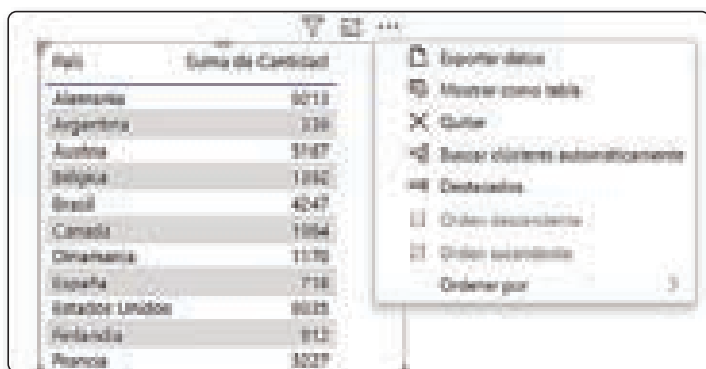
| País | Suma de Cantidad |
|---|---|
| Alemania | 5013 |
| Argentina | 339 |
| Austria | 5167 |
| Bélgica | 1392 |
| Brasil | 4247 |
| Canadá | 1984 |
| Dinamarca | 1170 |
| España | 718 |
| Estados Unidos | 9325 |
| Finlandia | 913 |
| Francia | 3027 |

Exportar datos
Mostrar como tabla
Quitar
Buscar clústeres automáticamente
Destacados
Orden descendente
Orden ascendente
Ordenar por